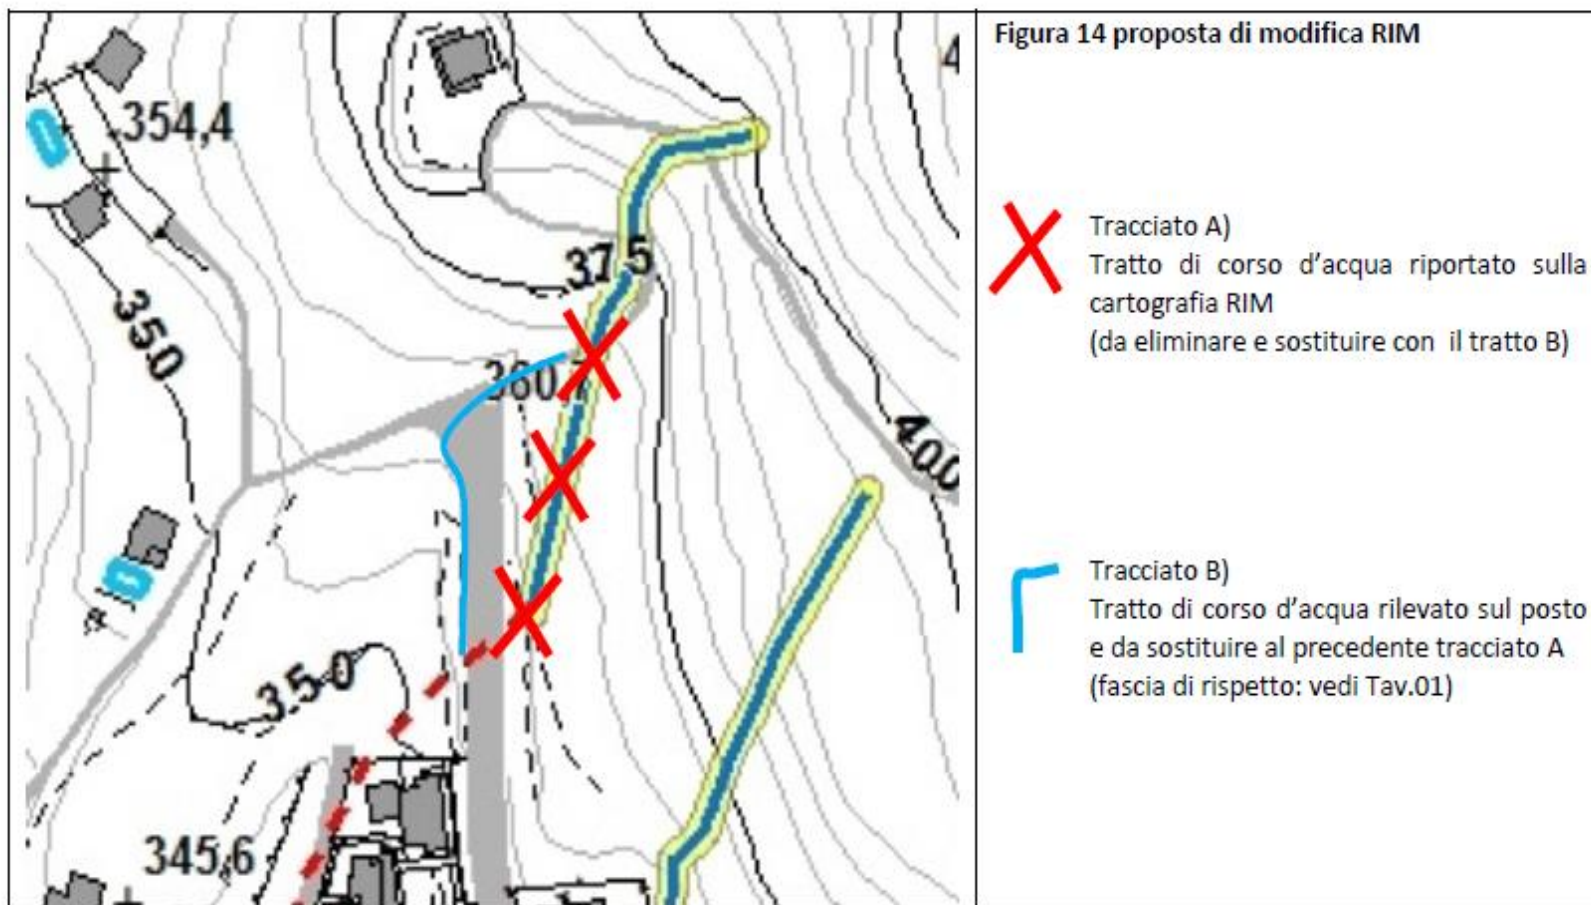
354,4

350

375

360,7

400

350

345,6

4

Figura 14 proposta di modifica RIM

Tracciato A)
Tratto di corso d'acqua riportato sulla cartografia RIM
(da eliminare e sostituire con il tratto B)

Tracciato B)
Tratto di corso d'acqua rilevato sul posto e da sostituire al precedente tracciato A
(fascia di rispetto: vedi Tav.01)